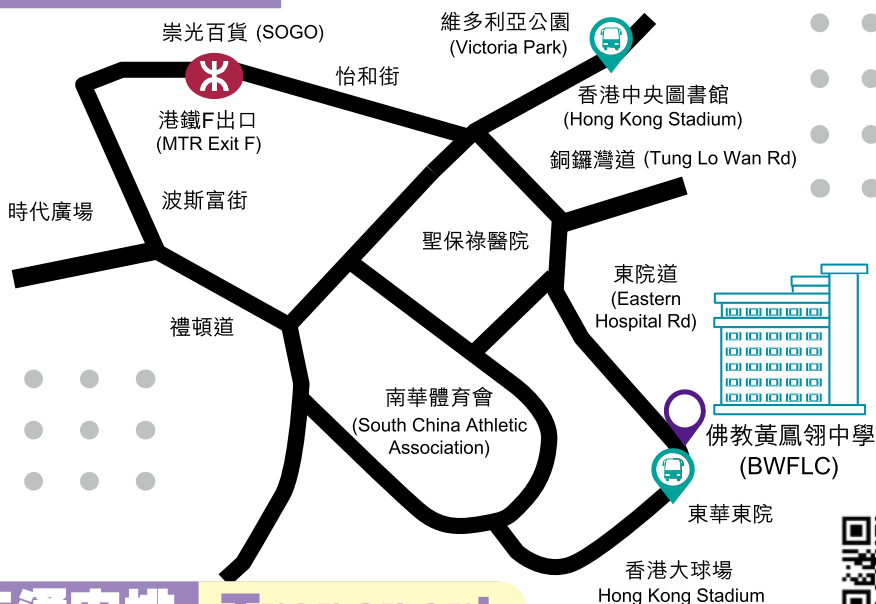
崇光百貨 (SOGO)

維多利亞公園
(Victoria Park)

怡和街

港鐵F出口
(MTR Exit F)

香港中央圖書館
(Hong Kong Stadium)

銅鑼灣道 (Tung Lo Wan Rd)

時代廣場

波斯富街

聖保祿醫院

東院道
(Eastern
Hospital Rd)

禮頓道

南華體育會
(South China Athletic
Association)

佛教黃鳳翎中學
(BWFLC)

東華東院

香港大球場
Hong Kong Stadium